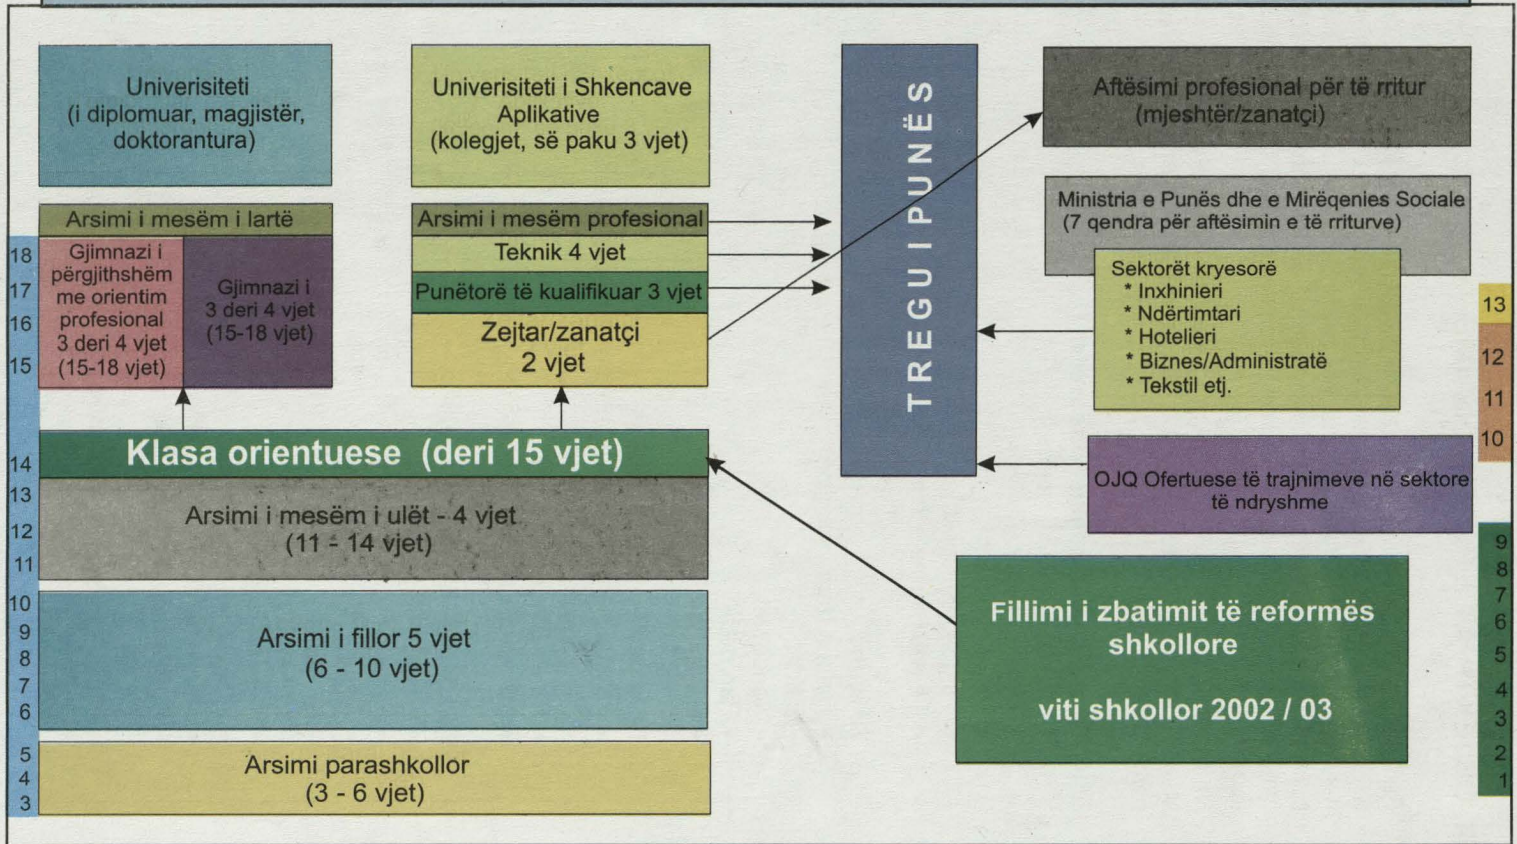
Universiteti
(i diplomuar, magjistër, doktorantura)

Universiteti i Shkencave Aplikative
(kolegjet, së paku 3 vjet)

TREGU I PUNËS

Aftësimi profesional për të rritur
(mjeshtër/zanatçi)

Ministria e Punës dhe e Mirëqenies Sociale
(7 qendra për aftësimin e të rriturve)

Sektorët kryesorë
* Inxhinieri
* Ndërtimtari
* Hotelieri
* Biznes/Administratë
* Tekstil etj.

Arsimi i mesëm i lartë

Gjimnazi i përgjithshëm me orientim profesional 3 deri 4 vjet (15-18 vjet)

Gjimnazi i 3 deri 4 vjet (15-18 vjet)

Arsimi i mesëm profesional

Teknik 4 vjet

Punëtorë të kualifikuar 3 vjet

Zejtar/zanatçi
2 vjet

18
17
16
15

13
12
11
10

Klasa orientuese (deri 15 vjet)

OJQ Ofertuese të trajnimeve në sektore të ndryshme

14
13
12
11

Arsimi i mesëm i ulët - 4 vjet
(11 - 14 vjet)

10
9
8
7
6

Arsimi i fillor 5 vjet
(6 - 10 vjet)

Fillimi i zbatimit të reformës shkollore

viti shkollor 2002 / 03

9
8
7
6
5
4
3
2
1

5
4
3

Arsimi parashkollor
(3 - 6 vjet)